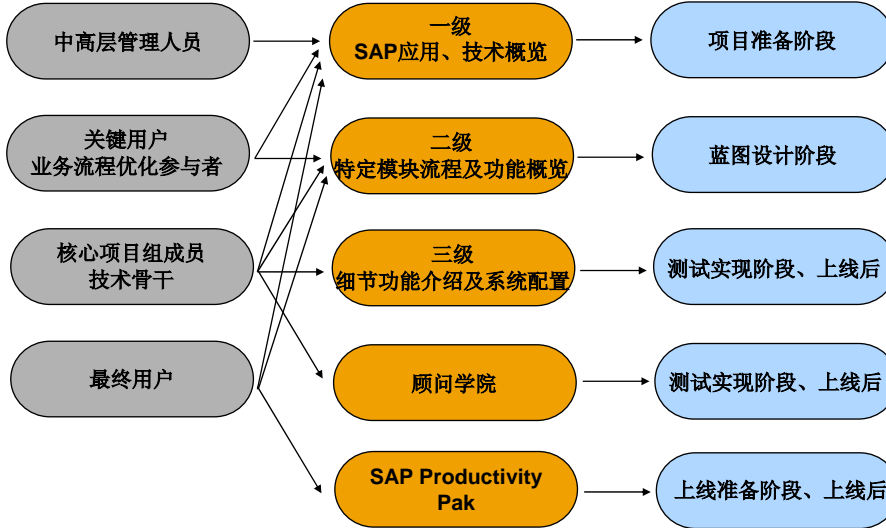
中高层管理人员

关键用户
业务流程优化参与者

核心项目组成员
技术骨干

最终用户

一级
SAP应用、技术概览

二级
特定模块流程及功能概览

三级
细节功能介绍及系统配置

顾问学院

SAP Productivity Pak

项目准备阶段

蓝图设计阶段

测试实现阶段、上线后

测试实现阶段、上线后

上线准备阶段、上线后